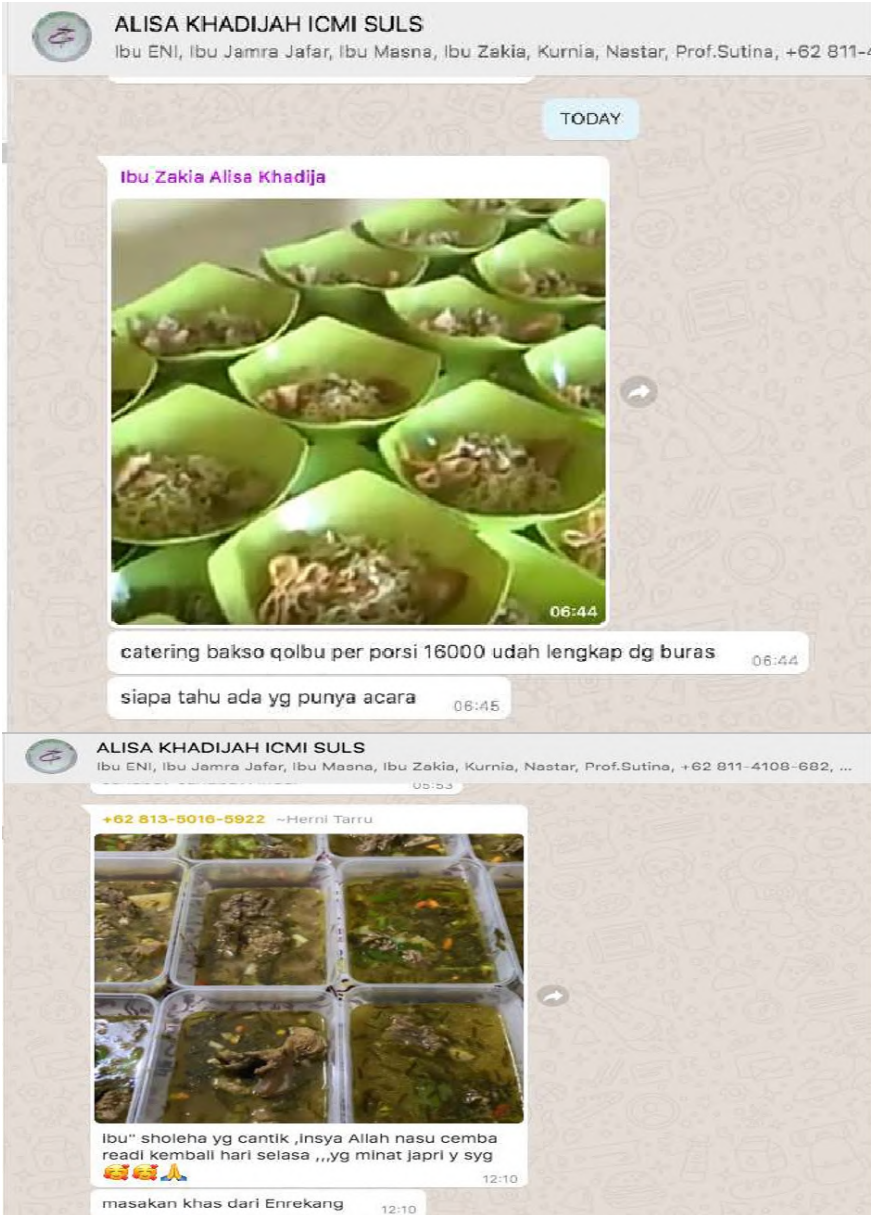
ALISA KHADIJAH ICMI SULS
Ibu ENI, Ibu Jamra Jafar, Ibu Masna, Ibu Zakia, Kurnia, Nastar, Prof.Sutina, +62 811-4

TODAY

Ibu Zakia Alisa Khadija

06:44

catering bakso qolbu per porsi 16000 udah lengkap dg buras 06:44

siapa tahu ada yg punya acara 06:45

ALISA KHADIJAH ICMI SULS
Ibu ENI, Ibu Jamra Jafar, Ibu Masna, Ibu Zakia, Kurnia, Nastar, Prof.Sutina, +62 811-4108-682, ...

+62 813-5016-5922 ~Herni Tarru

Ibu" sholeha yg cantik ,Insya Allah nasu cemba readi kembali hari selasa ,,,yg minat japri y syg 🥰🥰🙏 12:10

masakan khas dari Enrekang 12:10